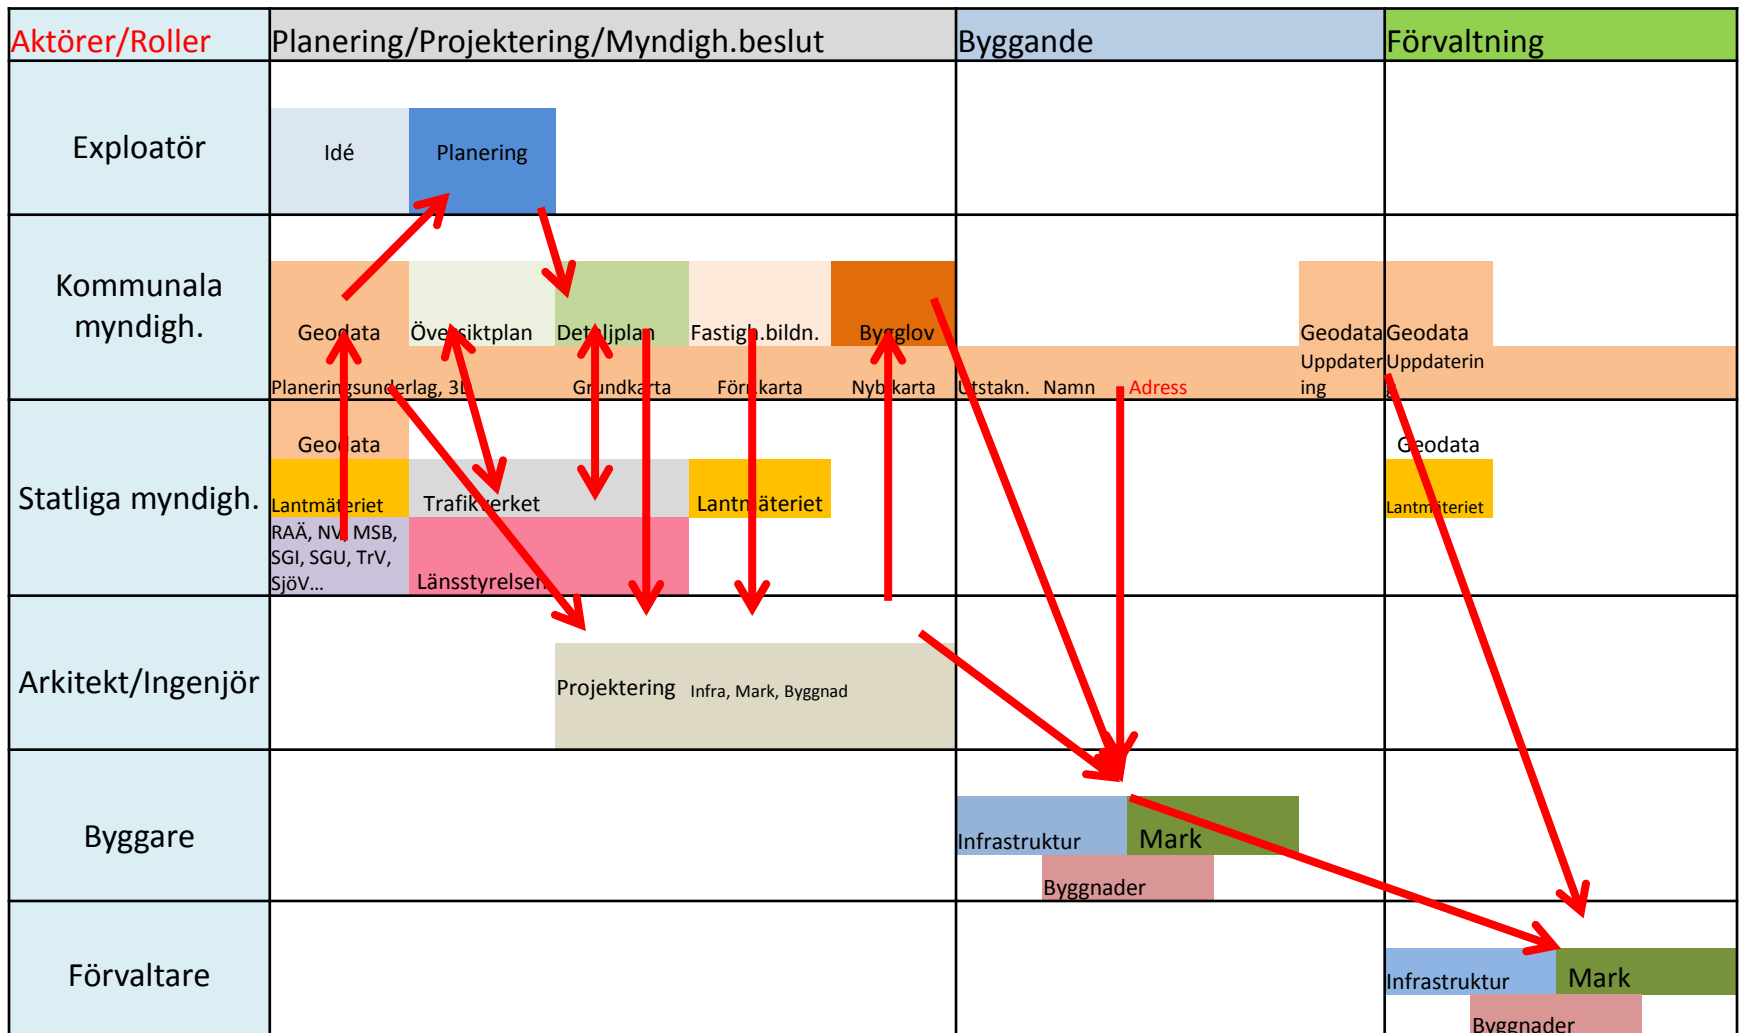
| Aktörer/Roller | Planering/Projektering/Myndigh.beslut | Byggande | Förvaltning |
|---|---|---|---|
| Exploatör | Idé Planering | | |
| Kommunala myndigh. | Geodata Översiktplan Detaljplan Fastigh.bildn. Bygglov Planeringsunderlag, 3D Grundkarta Förr.karta Nyb.karta | Utstakn. Namn Adress Geodata Uppdatering | Geodata Uppdatering |
| Statliga myndigh. | Geodata Lantmäteriet Trafikverket Lantmäteriet RAÄ, NV, MSB, SGI, SGU, TrV, SjöV... Länsstyrelsen | | Geodata Lantmäteriet |
| Arkitekt/Ingenjör | Projektering Infra, Mark, Byggnad | | |
| Byggare | | Infrastruktur Mark Byggnader | |
| Förvaltare | | | Infrastruktur Mark Byggnader |